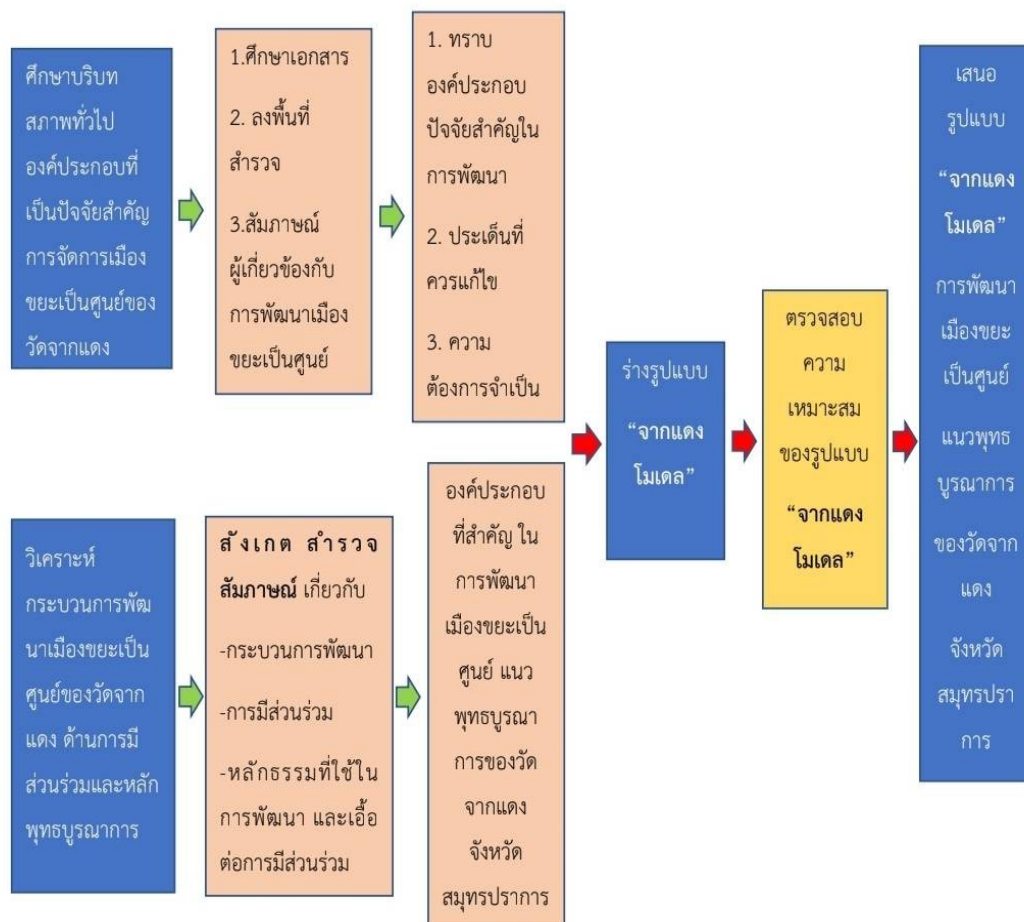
ศึกษาบริบท สภาพทั่วไป องค์ประกอบที่เป็นปัจจัยสำคัญ การจัดการเมืองขยะเป็นศูนย์ของวัดจากแดง

1.ศึกษาเอกสาร

2. ลงพื้นที่สำรวจ

3.สัมภาษณ์ผู้เกี่ยวข้องกับการพัฒนาเมืองขยะเป็นศูนย์

1. ทราบองค์ประกอบปัจจัยสำคัญในการพัฒนา

2. ประเด็นที่ควรแก้ไข

3. ความต้องการจำเป็น

วิเคราะห์กระบวนการพัฒนาเมืองขยะเป็นศูนย์ของวัดจากแดง ด้านการมีส่วนร่วมและหลักพุทธบูรณาการ

สังเกต สำรวจ สัมภาษณ์ เกี่ยวกับ

-กระบวนการพัฒนา

-การมีส่วนร่วม

-หลักธรรมที่ใช้ในการพัฒนา และเอื้อต่อการมีส่วนร่วม

องค์ประกอบที่สำคัญ ในการพัฒนาเมืองขยะเป็นศูนย์ แนวพุทธบูรณาการของวัดจากแดง จังหวัดสมุทรปราการ

ร่างรูปแบบ

"จากแดงโมเดล"

ตรวจสอบความเหมาะสมของรูปแบบ

"จากแดงโมเดล"

เสนอรูปแบบ

"จากแดงโมเดล"

การพัฒนาเมืองขยะเป็นศูนย์

แนวพุทธบูรณาการ

ของวัดจากแดง

จังหวัดสมุทรปราการ